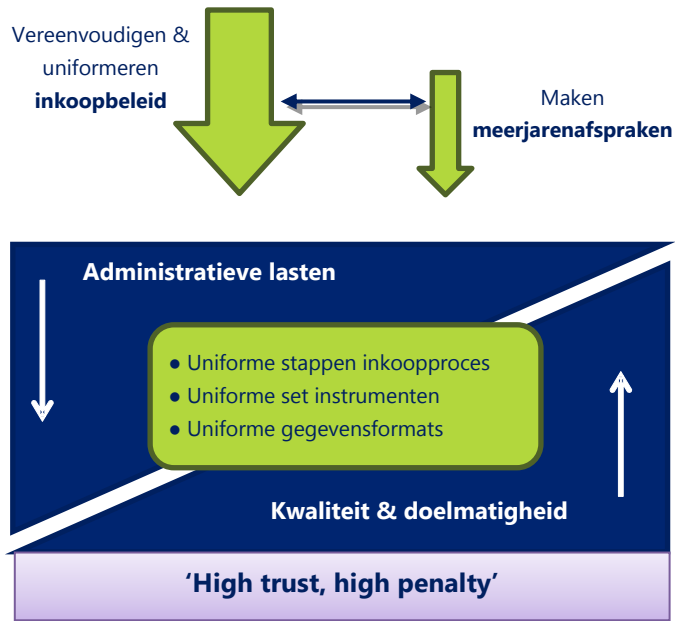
Vereenvoudigen & uniformeren **inkoopbeleid**

Maken **meerjarenafspraken**

**Administratieve lasten**

- Uniforme stappen inkoopproces
- Uniforme set instrumenten
- Uniforme gegevensformats

**Kwaliteit & doelmatigheid**

**'High trust, high penalty'**